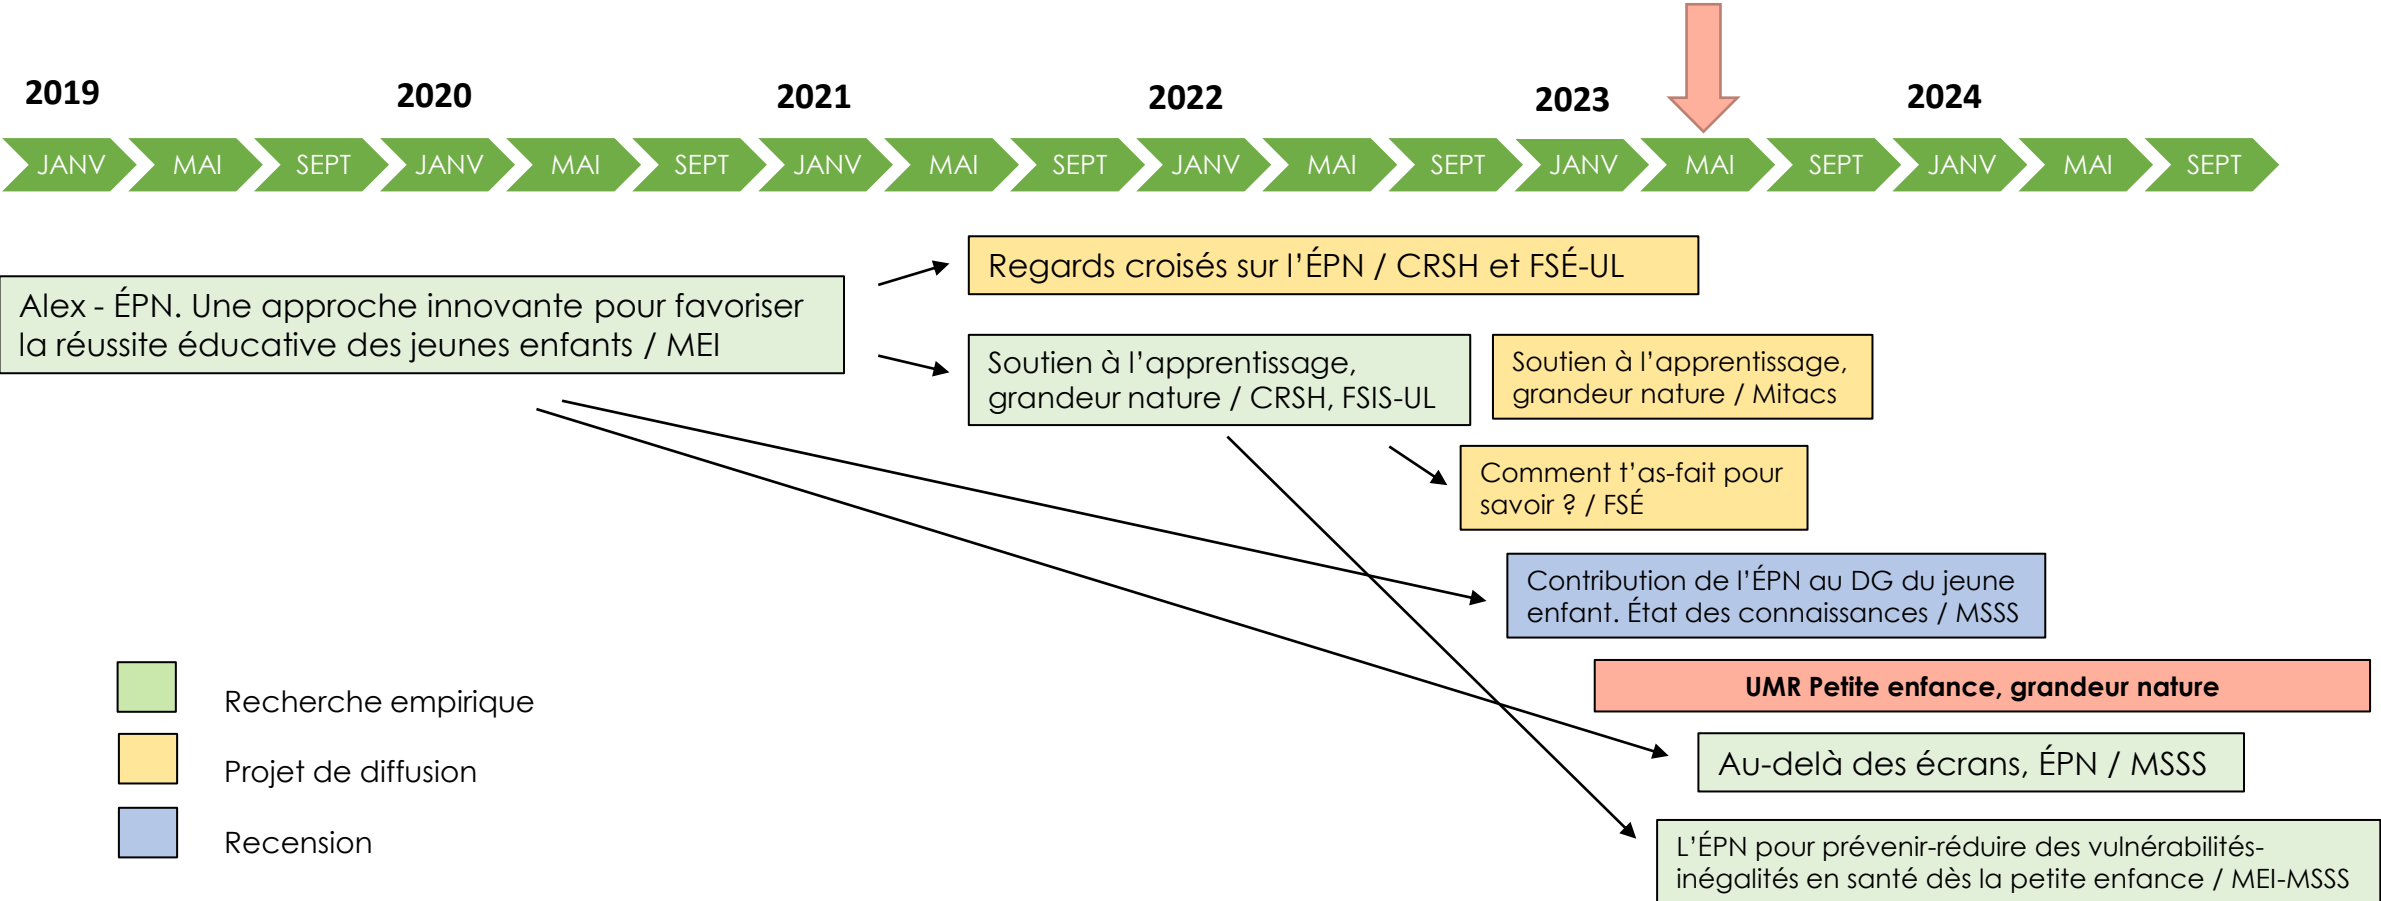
2019 2020 2021 2022 2023 2024

JANV MAI SEPT JANV MAI SEPT JANV MAI SEPT JANV MAI SEPT JANV MAI SEPT JANV MAI SEPT

Regards croisés sur l'ÉPN / CRSH et FSÉ-UL

Alex - ÉPN. Une approche innovante pour favoriser la réussite éducative des jeunes enfants / MEI

Soutien à l'apprentissage, grandeur nature / CRSH, FSIS-UL

Soutien à l'apprentissage, grandeur nature / Mitacs

Comment t'as-fait pour savoir ? / FSÉ

Contribution de l'ÉPN au DG du jeune enfant. État des connaissances / MSSS

UMR Petite enfance, grandeur nature

Au-delà des écrans, ÉPN / MSSS

L'ÉPN pour prévenir-réduire des vulnérabilités-inégalités en santé dès la petite enfance / MEI-MSSS

Recherche empirique

Projet de diffusion

Recension